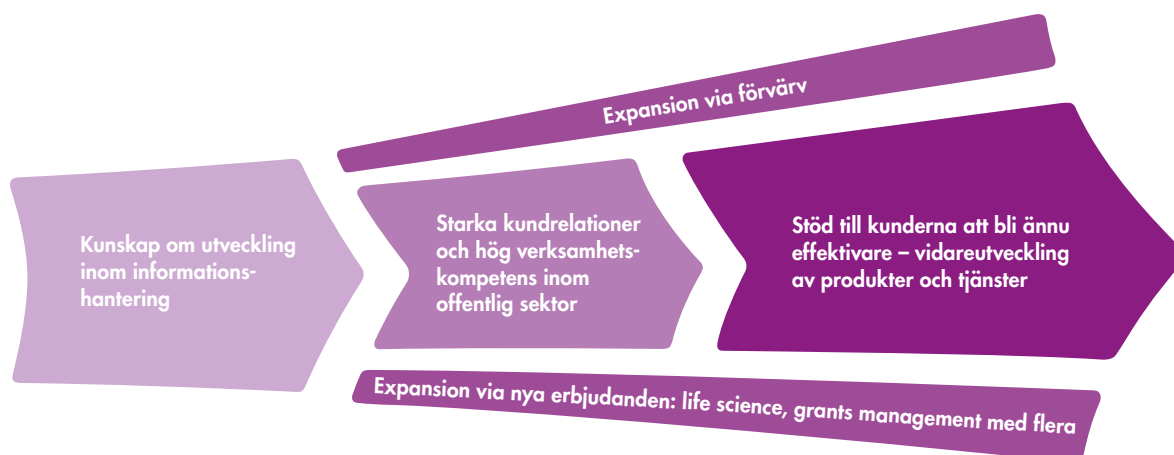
Expansion via förvärv

Kunskap om utveckling inom informationshantering

Starka kundrelationer och hög verksamhetskompetens inom offentlig sektor

Stöd till kunderna att bli ännu effektivare – vidareutveckling av produkter och tjänster

Expansion via nya erbjudanden: life science, grants management med flera